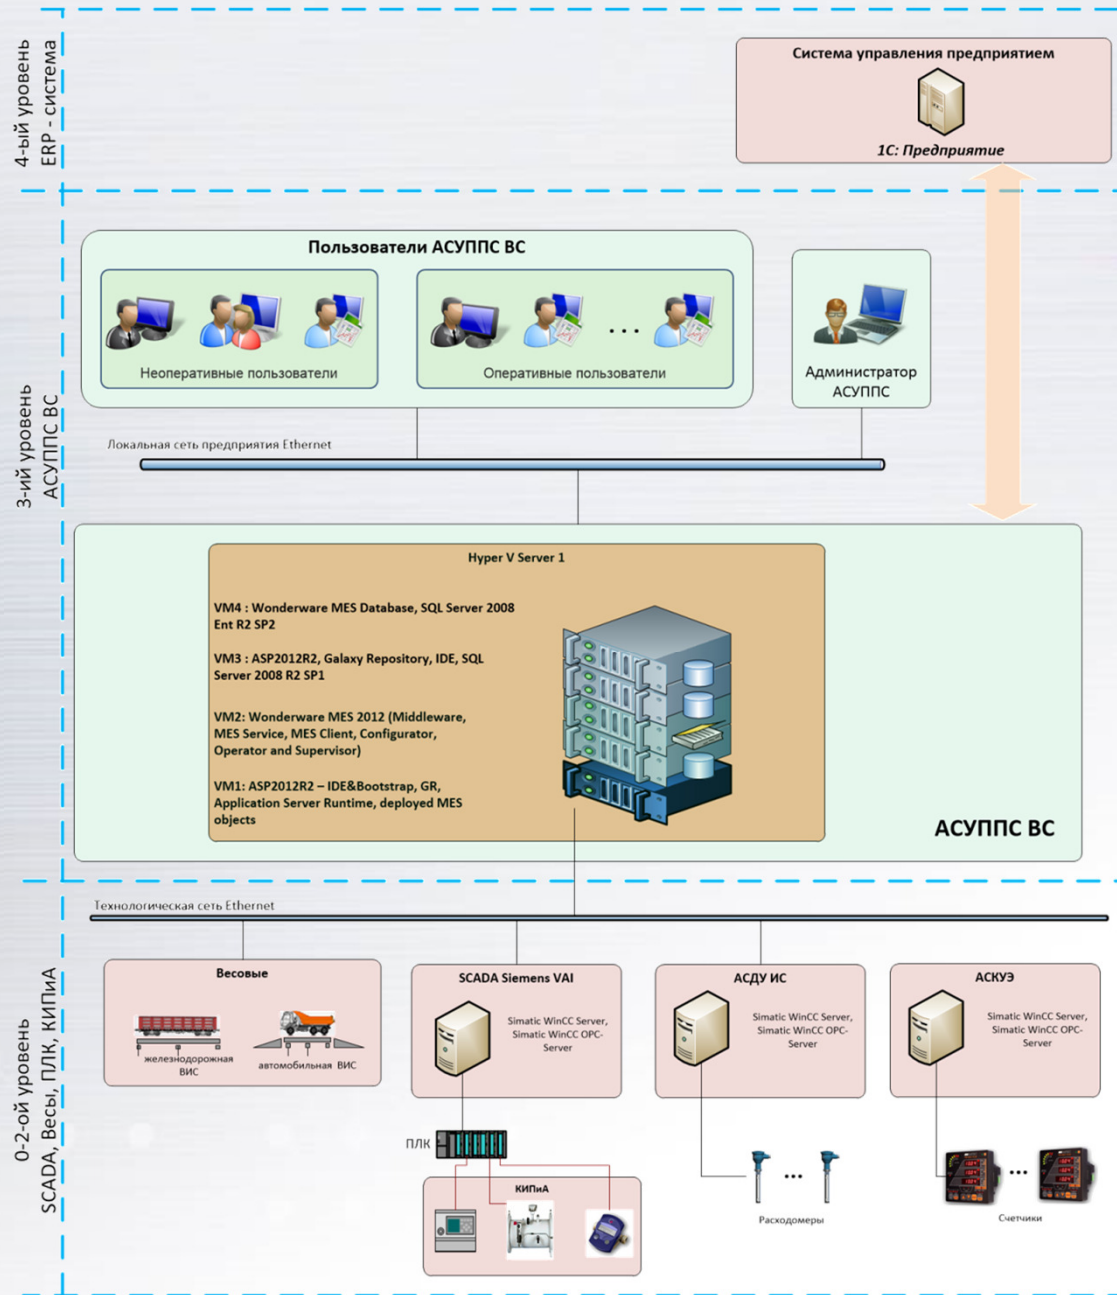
4-ый уровень
ERP - система

Система управления предприятием

1С: Предприятие

3-ий уровень
АСУППС ВС

Пользователи АСУППС ВС

Неоперативные пользователи

Оперативные пользователи

Администратор АСУППС

Локальная сеть предприятия Ethernet

Hyper V Server 1

VM4 : Wonderware MES Database, SQL Server 2008 Ent R2 SP2

VM3 : ASP2012R2, Galaxy Repository, IDE, SQL Server 2008 R2 SP1

VM2: Wonderware MES 2012 (Middleware, MES Service, MES Client, Configurator, Operator and Supervisor)

VM1: ASP2012R2 – IDE&Bootstrap, GR, Application Server Runtime, deployed MES objects

АСУППС ВС

0-2-ой уровень
SCADA, Весы, ПЛК, КИПиА

Технологическая сеть Ethernet

Весовые

железнодорожная ВИС

автомобильная ВИС

SCADA Siemens VAI

Simatic WinCC Server, Simatic WinCC OPC-Server

АСДУ ИС

Simatic WinCC Server, Simatic WinCC OPC-Server

АСКУЭ

Simatic WinCC Server, Simatic WinCC OPC-Server

ПЛК

КИПиА

Расходомеры

Счетчики